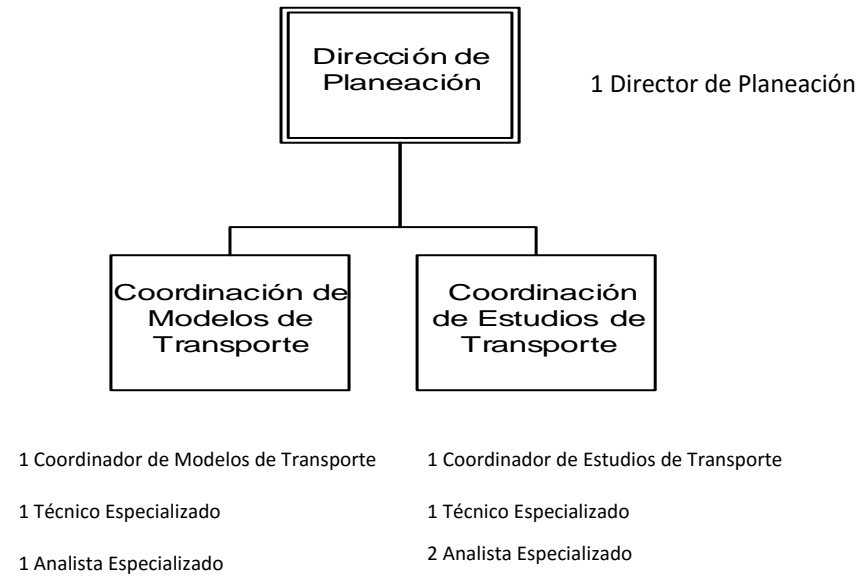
Dirección de Planeación

1 Director de Planeación

Coordinación de Modelos de Transporte

Coordinación de Estudios de Transporte

1 Coordinador de Modelos de Transporte

1 Técnico Especializado

1 Analista Especializado

1 Coordinador de Estudios de Transporte

1 Técnico Especializado

2 Analista Especializado